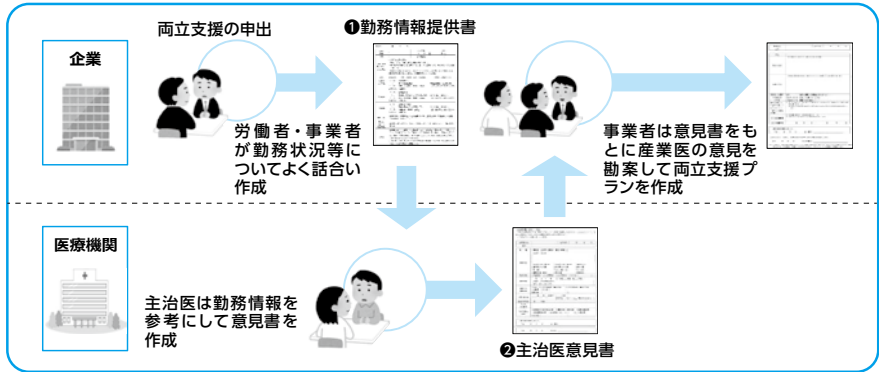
企業

両立支援の申出

❶勤務情報提供書

労働者・事業者が勤務状況等についてよく話合い作成

事業者は意見書をもとに産業医の意見を勘案して両立支援プランを作成

医療機関

主治医は勤務情報を参考にして意見書を作成

❷主治医意見書